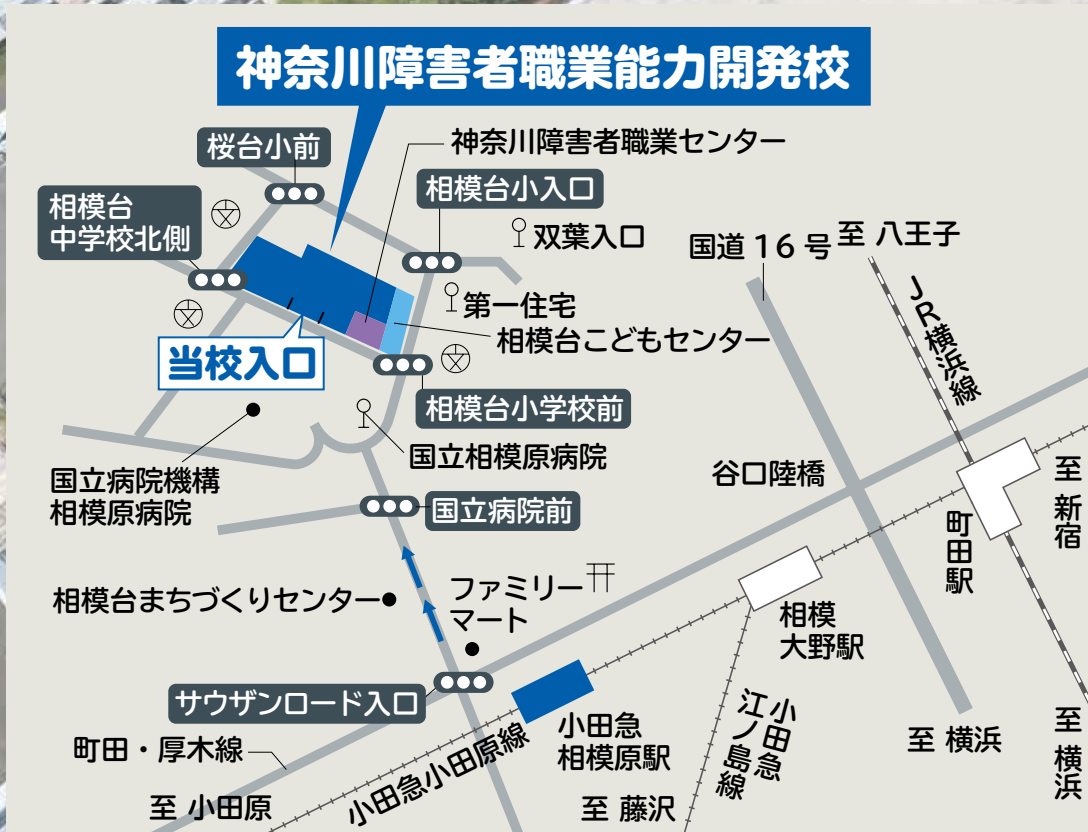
神奈川障害者職業能力開発校

桜台小前

相模台
中学校北側

神奈川障害者職業センター

相模台小入口

双葉入口

国道16号

至 八王子

第一住宅

相模台こどもセンター

JR横浜線

当校入口

相模台小学校前

国立相模原病院

国立病院機構
相模原病院

谷口陸橋

国立病院前

至
新宿

町田駅

ファミリーマート

相模台まちづくりセンター

相模
大野駅

サウザンロード入口

小田急
江ノ島線

町田・厚木線

小田急
相模原駅

至 横浜

至
横浜

小田急小田原線

至 小田原

至 藤沢